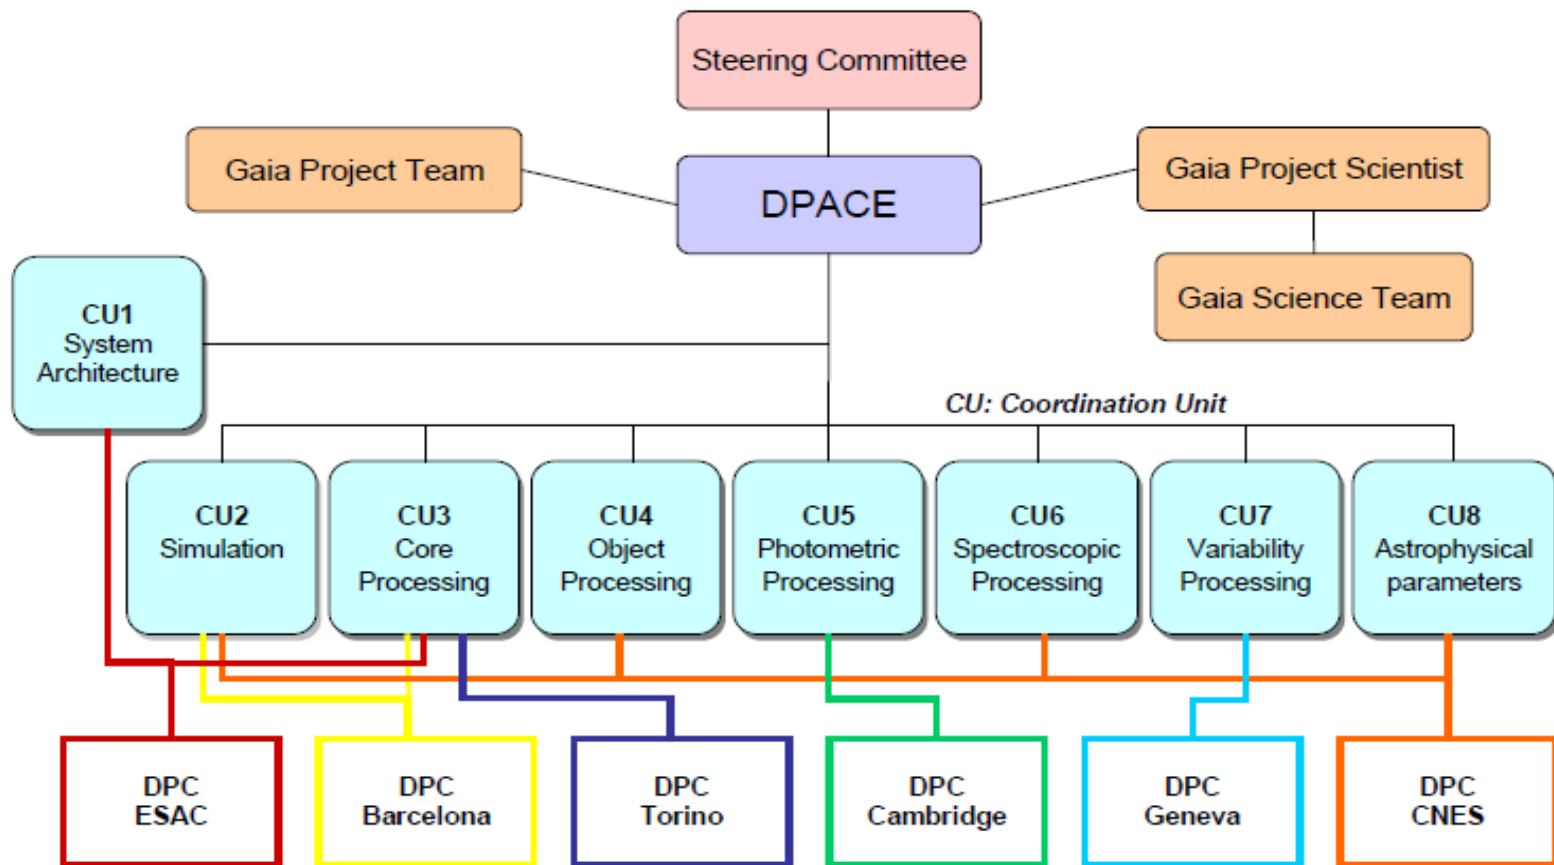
Steering Committee

Gaia Project Team

DPACE

Gaia Project Scientist

Gaia Science Team

CU1 System Architecture

CU: Coordination Unit

CU2 Simulation

CU3 Core Processing

CU4 Object Processing

CU5 Photometric Processing

CU6 Spectroscopic Processing

CU7 Variability Processing

CU8 Astrophysical parameters

DPC ESAC

DPC Barcelona

DPC Torino

DPC Cambridge

DPC Geneva

DPC CNES